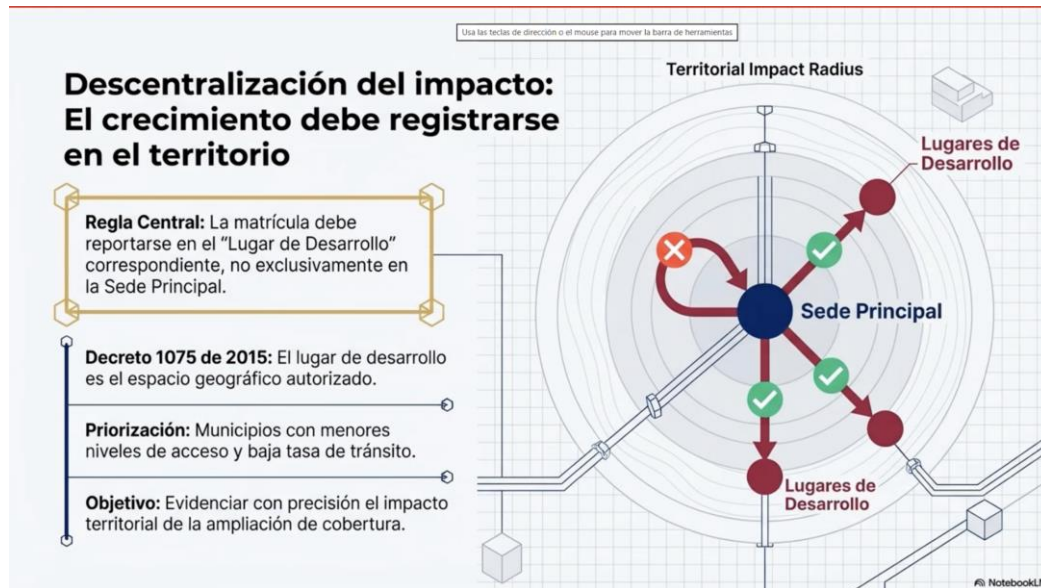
Usa las teclas de dirección o el mouse para mover la barra de herramientas

Descentralización del impacto: El crecimiento debe registrarse en el territorio

Regla Central: La matrícula debe reportarse en el "Lugar de Desarrollo" correspondiente, no exclusivamente en la Sede Principal.

Decreto 1075 de 2015: El lugar de desarrollo es el espacio geográfico autorizado.

Priorización: Municipios con menores niveles de acceso y baja tasa de tránsito.

Objetivo: Evidenciar con precisión el impacto territorial de la ampliación de cobertura.

Territorial Impact Radius

Lugares de Desarrollo

Sede Principal

Lugares de Desarrollo

NotebookLM